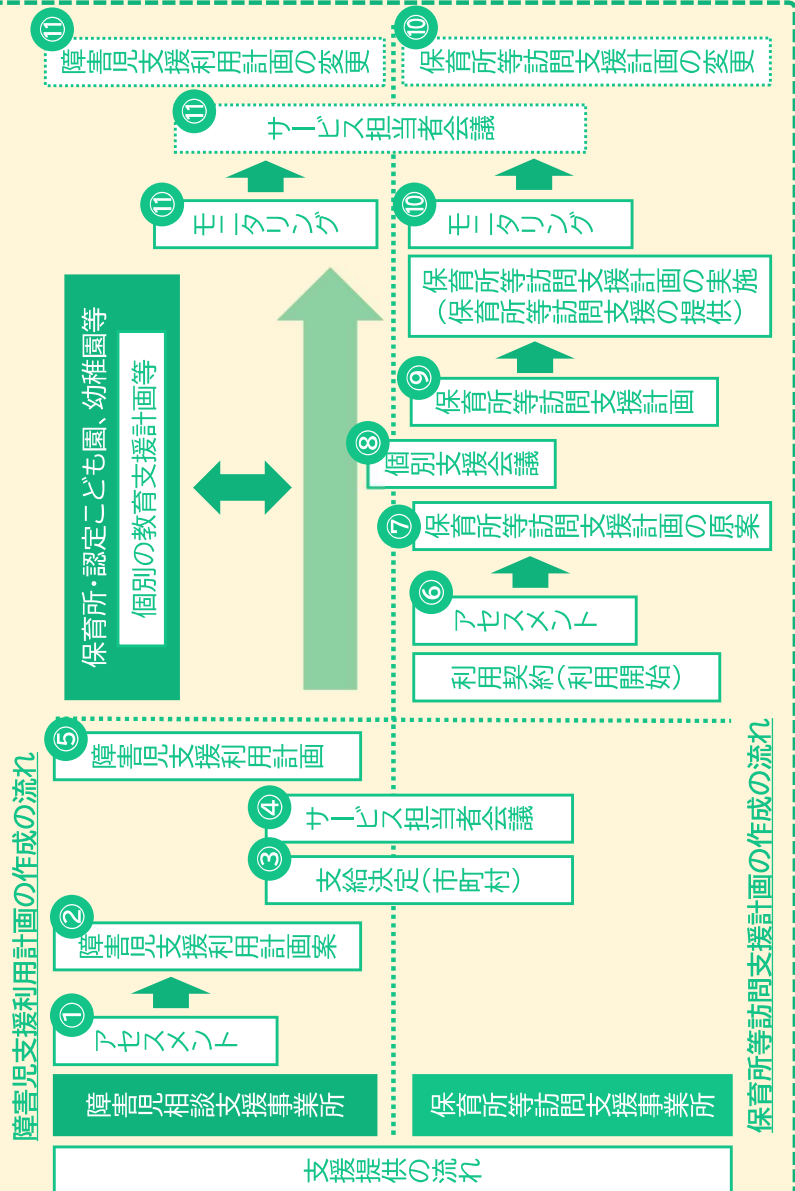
支援提供の流れ

障害児支援利用計画の作成の流れ

障害児相談支援事業所

①アセスメント

②障害児支援利用計画案

③支給決定（市町村）

④サービス担当者会議

⑤障害児支援利用計画

保育所等訪問支援計画の作成の流れ

保育所等訪問支援事業所

利用契約（利用開始）

⑥アセスメント

⑦保育所等訪問支援計画の原案

⑧個別支援会議

⑨保育所等訪問支援計画

保育所等訪問支援計画の実施（保育所等訪問支援の提供）

⑩モニタリング

⑪モニタリング

保育所・認定こども園、幼稚園等

個別の教育支援計画等

⑪サービス担当者会議

⑪障害児支援利用計画の変更

⑩保育所等訪問支援計画の変更